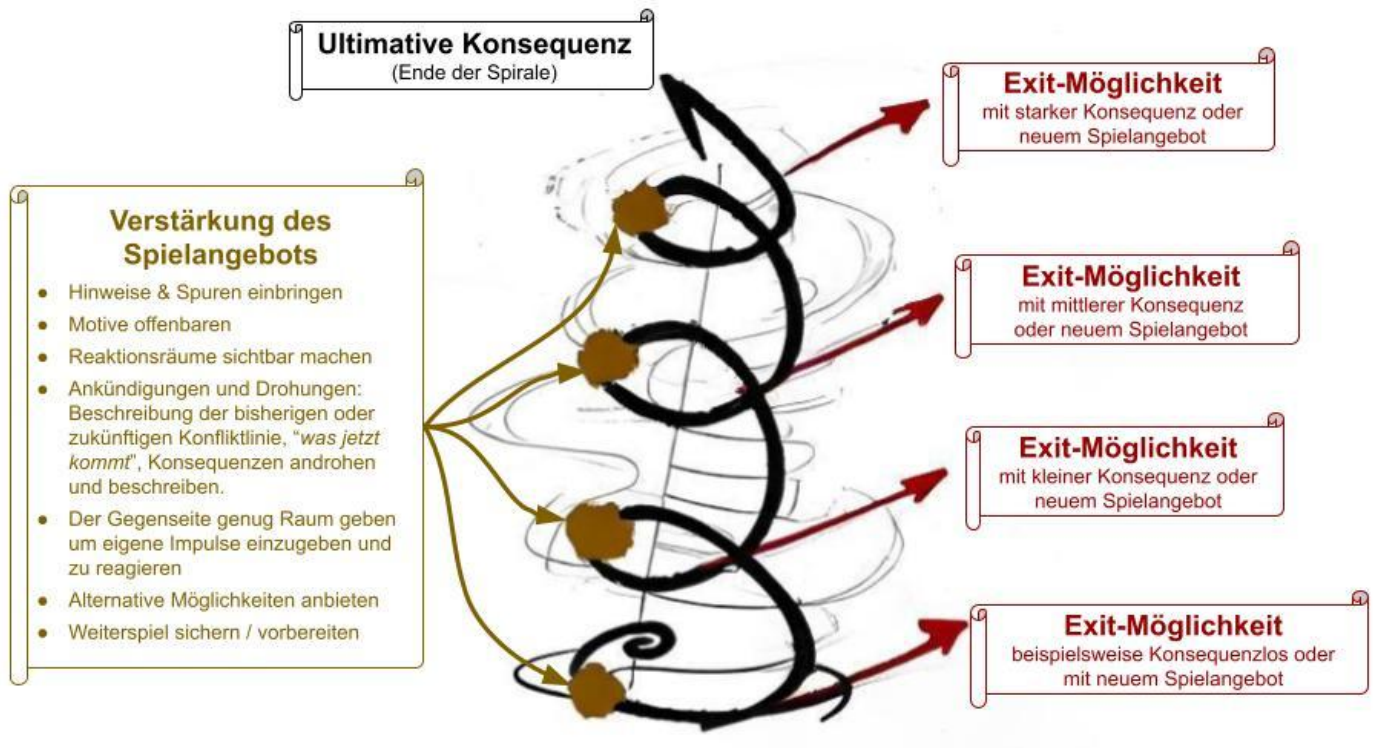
Ultimative Konsequenz
(Ende der Spirale)

Verstärkung des Spielangebots

- Hinweise & Spuren einbringen
- Motive offenbaren
- Reaktionsräume sichtbar machen
- Ankündigungen und Drohungen: Beschreibung der bisherigen oder zukünftigen Konfliktlinie, "*was jetzt kommt*", Konsequenzen androhen und beschreiben.
- Der Gegenseite genug Raum geben um eigene Impulse einzugeben und zu reagieren
- Alternative Möglichkeiten anbieten
- Weiterspiel sichern / vorbereiten

Exit-Möglichkeit
mit starker Konsequenz oder neuem Spielangebot

Exit-Möglichkeit
mit mittlerer Konsequenz oder neuem Spielangebot

Exit-Möglichkeit
mit kleiner Konsequenz oder neuem Spielangebot

Exit-Möglichkeit
beispielsweise Konsequenzlos oder mit neuem Spielangebot